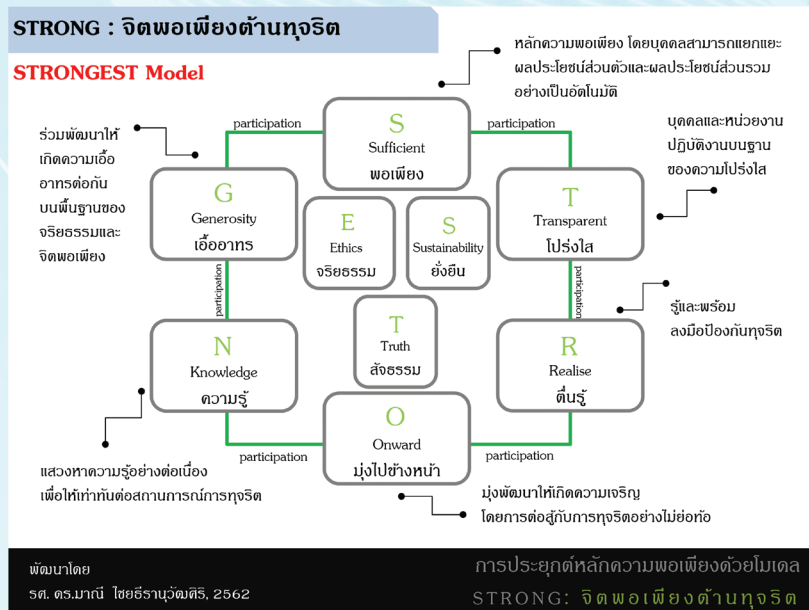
STRONG : จิตพอเพียงต้านทุจริต

STRONGEST Model

หลักความพอเพียง โดยบุคคลสามารถแยกแยะผลประโยชน์ส่วนตัวและผลประโยชน์ส่วนรวมอย่างเป็นอัตโนมัติ

ร่วมพัฒนาให้เกิดความเอื้ออาทรต่อกัน บนพื้นฐานของจริยธรรมและจิตพอเพียง

participation

S
Sufficient
พอเพียง

participation

บุคคลและหน่วยงานปฏิบัติงานบนฐานของความโปร่งใส

G
Generosity
เอื้ออาทร

E
Ethics
จริยธรรม

S
Sustainability
ยั่งยืน

T
Transparent
โปร่งใส

participation

participation

รู้และพร้อมลงมือป้องกันทุจริต

T
Truth
สัจธรรม

N
Knowledge
ความรู้

R
Realise
ตื่นรู้

O
Onward
มุ่งไปข้างหน้า

participation

participation

แสวงหาความรู้อย่างต่อเนื่อง เพื่อให้เท่าทันต่อสถานการณ์การทุจริต

มุ่งพัฒนาให้เกิดความเจริญ โดยการต่อสู้กับการทุจริตอย่างไม่ย่อท้อ

พัฒนาโดย
รศ. ดร.มาณี ไชยธีรานุวัฒศิริ, 2562

การประยุกต์หลักความพอเพียงด้วยโมเดล
STRONG: จิตพอเพียงต้านทุจริต